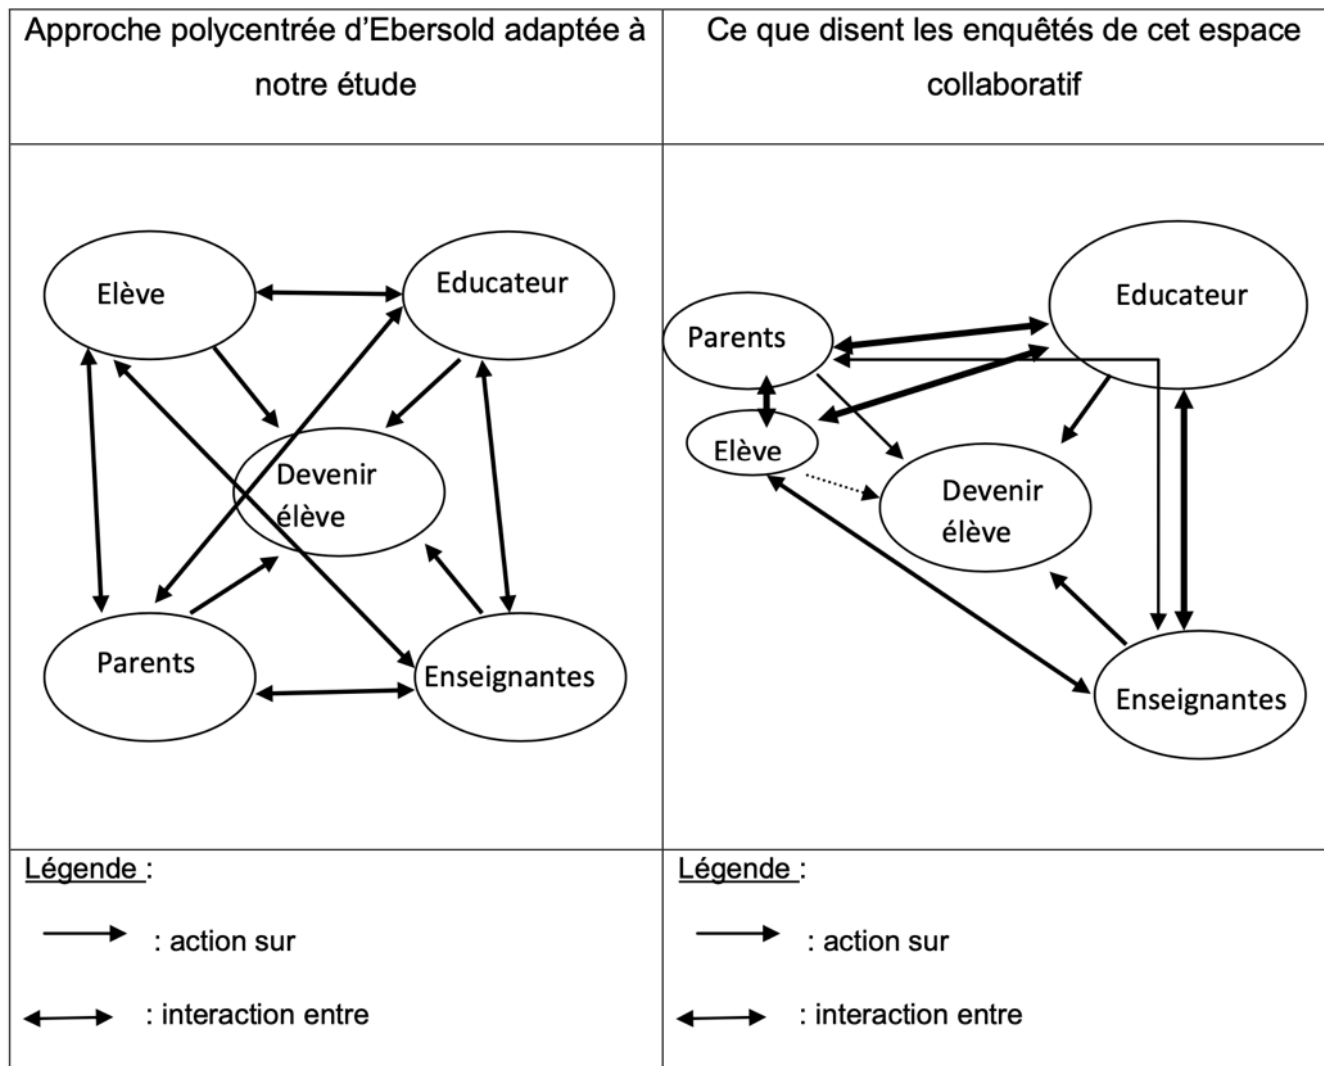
| Approche polycentrée d'Ebersold adaptée à notre étude | Ce que disent les enquêtés de cet espace collaboratif |
|---|---|
| Elève Educateur Devenir élève Parents Enseignantes | Educateur Parents Elève Devenir élève Enseignantes |
| Légende : : action sur : interaction entre | Légende : : action sur : interaction entre |